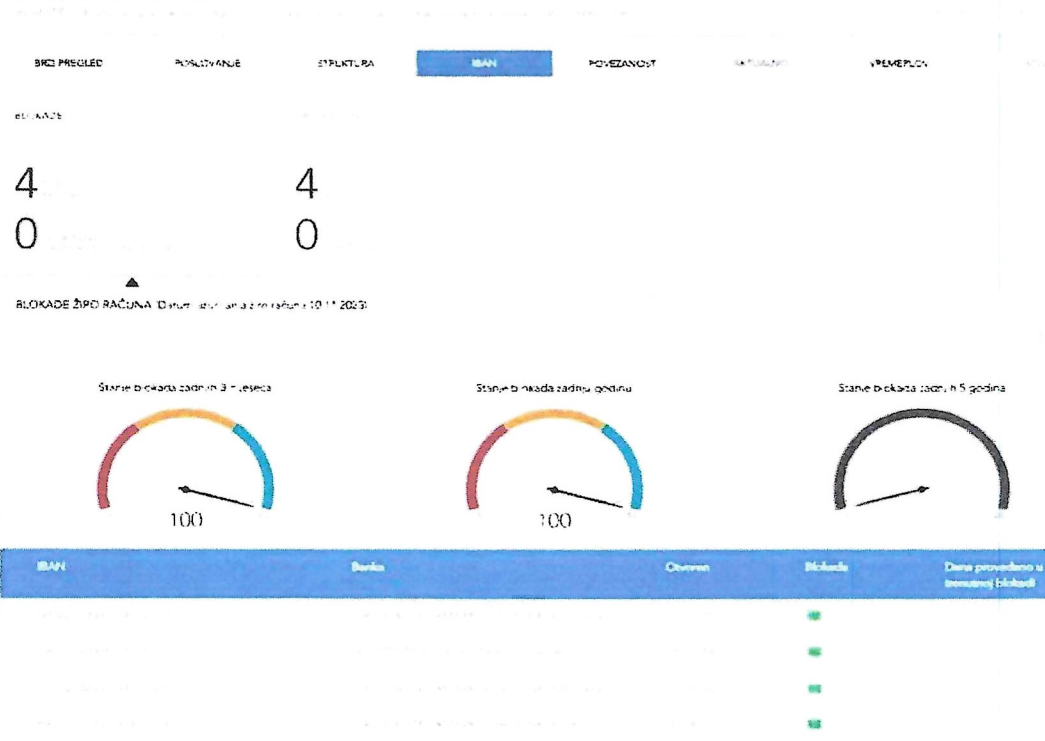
BRZI PREGLED POSLOVANJE STRUKTURA IBAN POVEZANOST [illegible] VREMEPLOV

BLOKADE

4

0

4

0

BLOKADE ŽIRO RAČUNA (Datum ažuriranja žiro računa: 10.11.2023)

Stanje blokada zadnjih 3 meseca

100

Stanje blokada zadnju godinu

100

Stanje blokada zadnjih 5 godina

| IBAN | Banka | Otvoren | Blokada | Dana provedeno u trenutnoj blokadi |
|---|---|---|---|---|
| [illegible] | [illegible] | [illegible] | NE | |
| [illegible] | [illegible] | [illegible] | NE | |
| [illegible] | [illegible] | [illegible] | NE | |
| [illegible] | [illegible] | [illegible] | NE | |